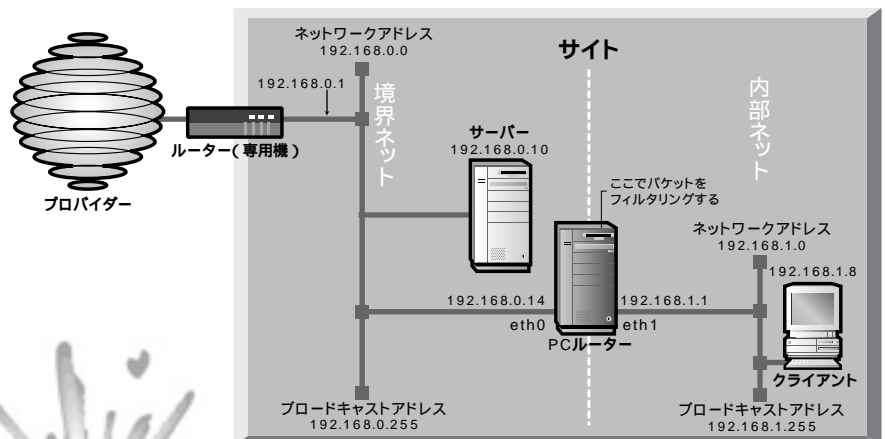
ネットワークアドレス
192.168.0.0

サイト

192.168.0.1

境界ネット

内部ネット

ルーター(専用機)

サーバー
192.168.0.10

プロバイダー

ここでパケットをフィルタリングする

ネットワークアドレス
192.168.1.0

192.168.1.8

192.168.0.14

192.168.1.1

eth0

eth1

PCルーター

クライアント

ブロードキャストアドレス
192.168.0.255

ブロードキャストアドレス
192.168.1.255